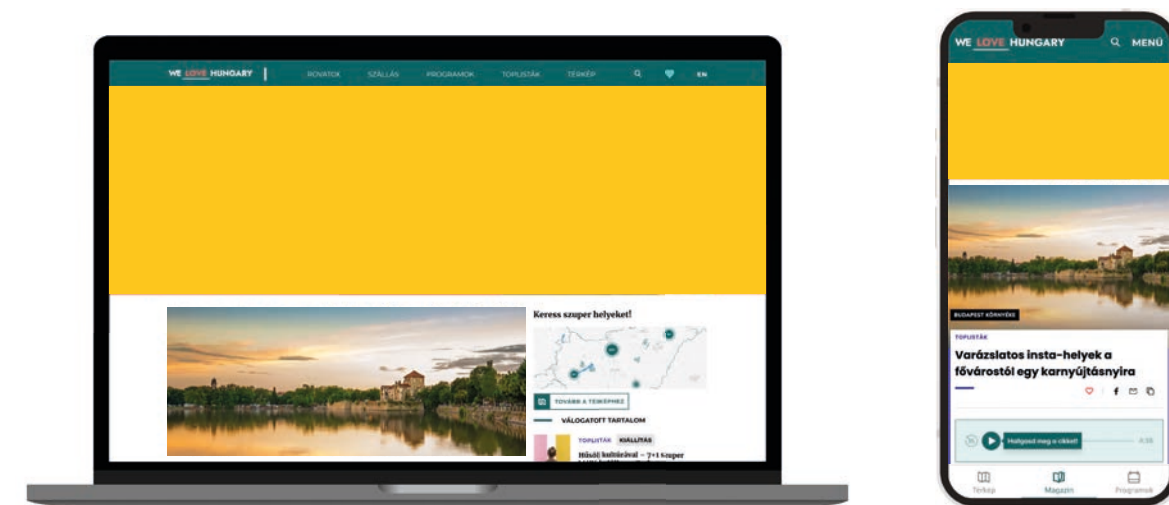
WE LOVE HUNGARY
ROVATOK
SZÁLLÁS
PROGRAMOK
TOPLISTÁK
TÉRKÉP
EN

Keress szuper helyeket!

TOVÁBB A TÉRKÉPHEZ

VÁLOGATOTT TARTALOM

TOPLISTÁK
KIÁLLÍTÁS

Hűsölj kultúrával – 7+1 szuper
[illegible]

WE LOVE HUNGARY
MENÜ

BUDAPEST KÖRNYÉKE

TOPLISTÁK

Varázslatos insta-helyek a fővárostól egy karnyújtásnyira

Hallgasd meg a cikket!

Térkép
Magazin
Programok